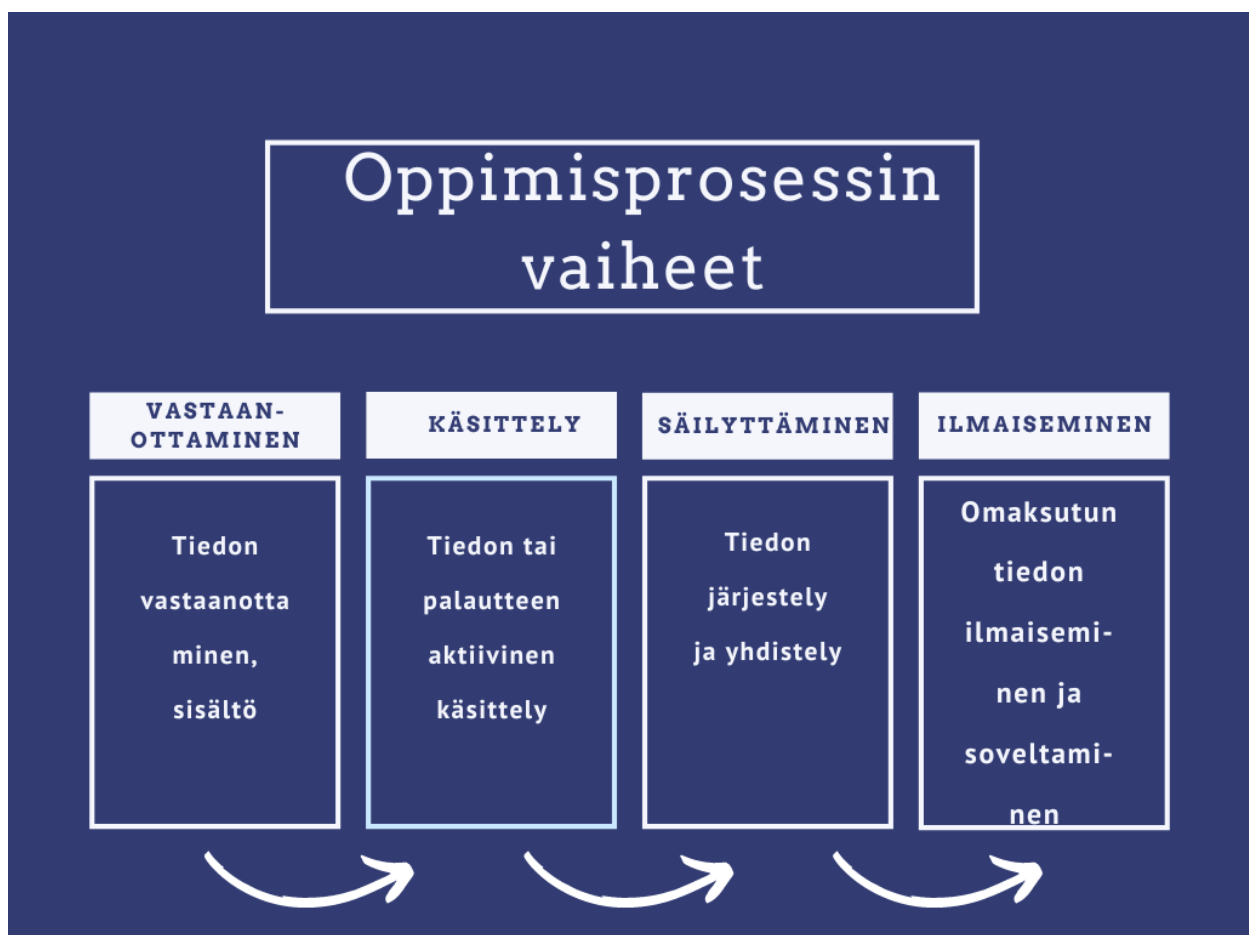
Oppimisprosessin vaiheet

VASTAANOTTAMINEN

Tiedon vastaanottaminen, sisältö

KÄSITTELY

Tiedon tai palautteen aktiivinen käsittely

SÄILYTTÄMINEN

Tiedon järjestely ja yhdistely

ILMAISEMINEN

Omaksutun tiedon ilmaiseminen ja soveltaminen